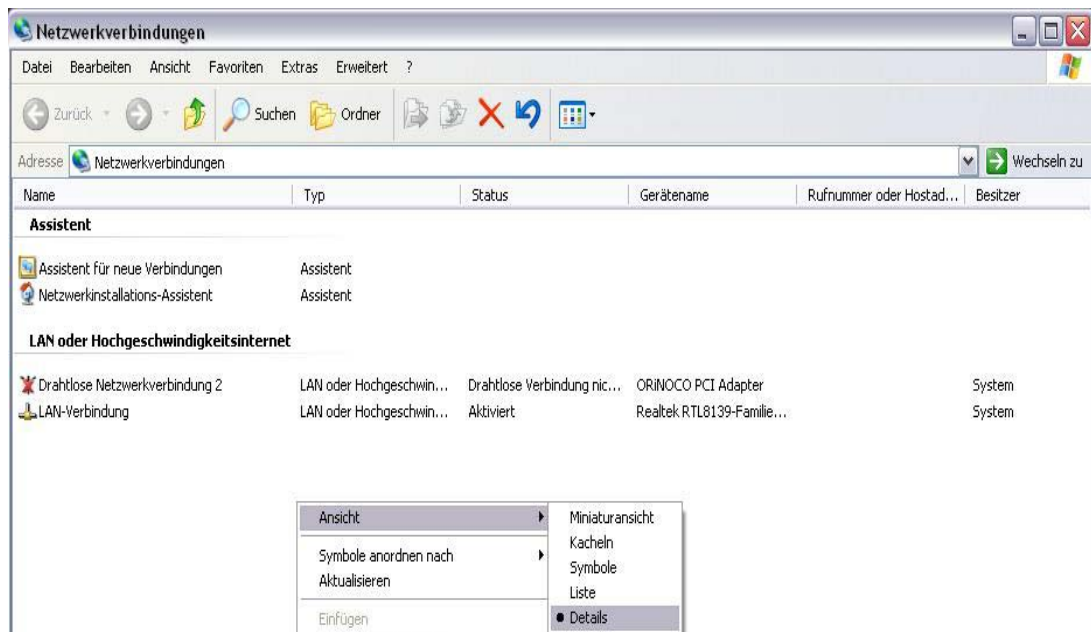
Netzwerkverbindungen

Datei Bearbeiten Ansicht Favoriten Extras Erweitert ?

Zurück Suchen Ordner

Adresse Netzwerkverbindungen Wechseln zu

| Name | Typ | Status | Gerätename | Rufnummer oder Hostad... | Besitzer |
|---|---|---|---|---|---|
| **Assistent** | | | | | |
| Assistent für neue Verbindungen | Assistent | | | | |
| Netzwerkinstallations-Assistent | Assistent | | | | |
| **LAN oder Hochgeschwindigkeitsinternet** | | | | | |
| Drahtlose Netzwerkverbindung 2 | LAN oder Hochgeschwin... | Drahtlose Verbindung nic... | ORiNOCO PCI Adapter | | System |
| LAN-Verbindung | LAN oder Hochgeschwin... | Aktiviert | Realtek RTL8139-Familie... | | System |

Ansicht
Symbole anordnen nach
Aktualisieren
Einfügen

Miniaturansicht
Kacheln
Symbole
Liste
• Details